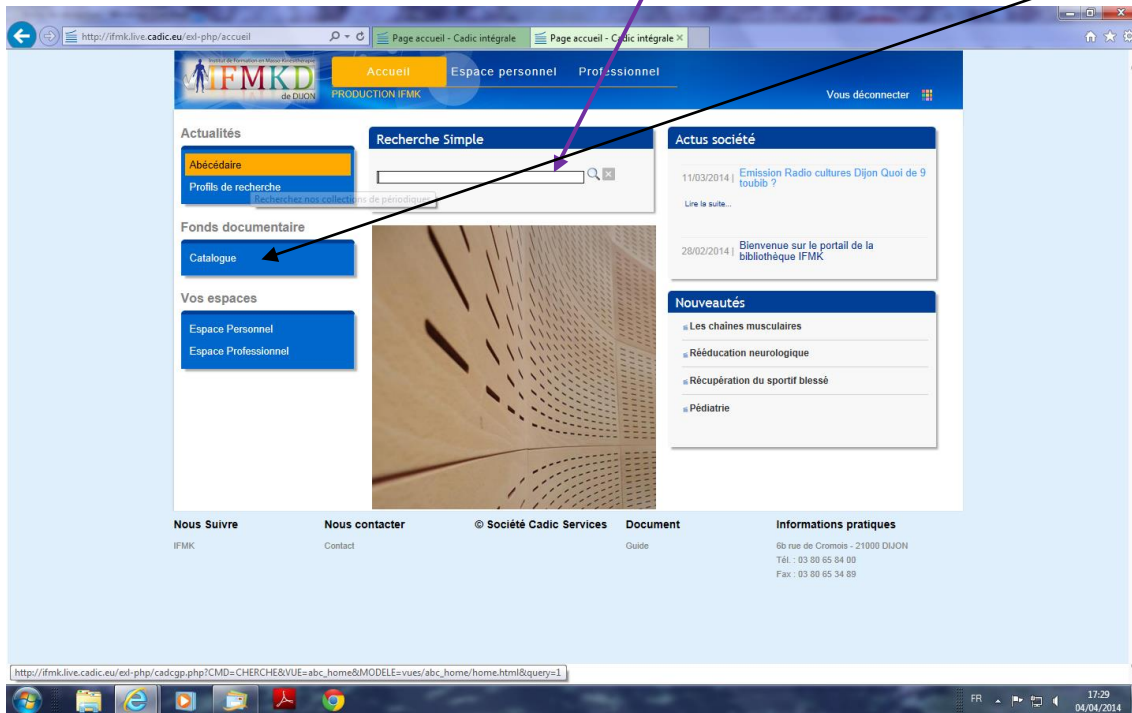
http://ifmk.live.cadic.eu/exl-php/accueil

Page accueil - Cadic intégrale

Page accueil - Cadic intégrale

Institut de Formation en Masso-Kinésithérapie
IFMKD de DIJON

Accueil
Espace personnel
Professionnel

PRODUCTION IFMK

Vous déconnecter

Actualités

Abécédaire
Profils de recherche

Recherchez nos collections de périodiques

Fonds documentaire

Catalogue

Vos espaces

Espace Personnel
Espace Professionnel

Recherche Simple

Actus société

11/03/2014 | Emission Radio cultures Dijon Quoi de 9 toubib ?

Lire la suite...

28/02/2014 | Bienvenue sur le portail de la bibliothèque IFMK

Nouveautés

Les chaînes musculaires

Rééducation neurologique

Récupération du sportif blessé

Pédiatrie

Nous Suivre
IFMK

Nous contacter
Contact

© Société Cadic Services

Document
Guide

Informations pratiques
6b rue de Cromois - 21000 DIJON
Tél. : 03 80 65 84 00
Fax : 03 80 65 34 89

http://ifmk.live.cadic.eu/exl-php/cadcgp.php?CMD=CHERCHE&VUE=abc_home&MODELE=vues/abc_home/home.html&query=1

FR
17:29
04/04/2014